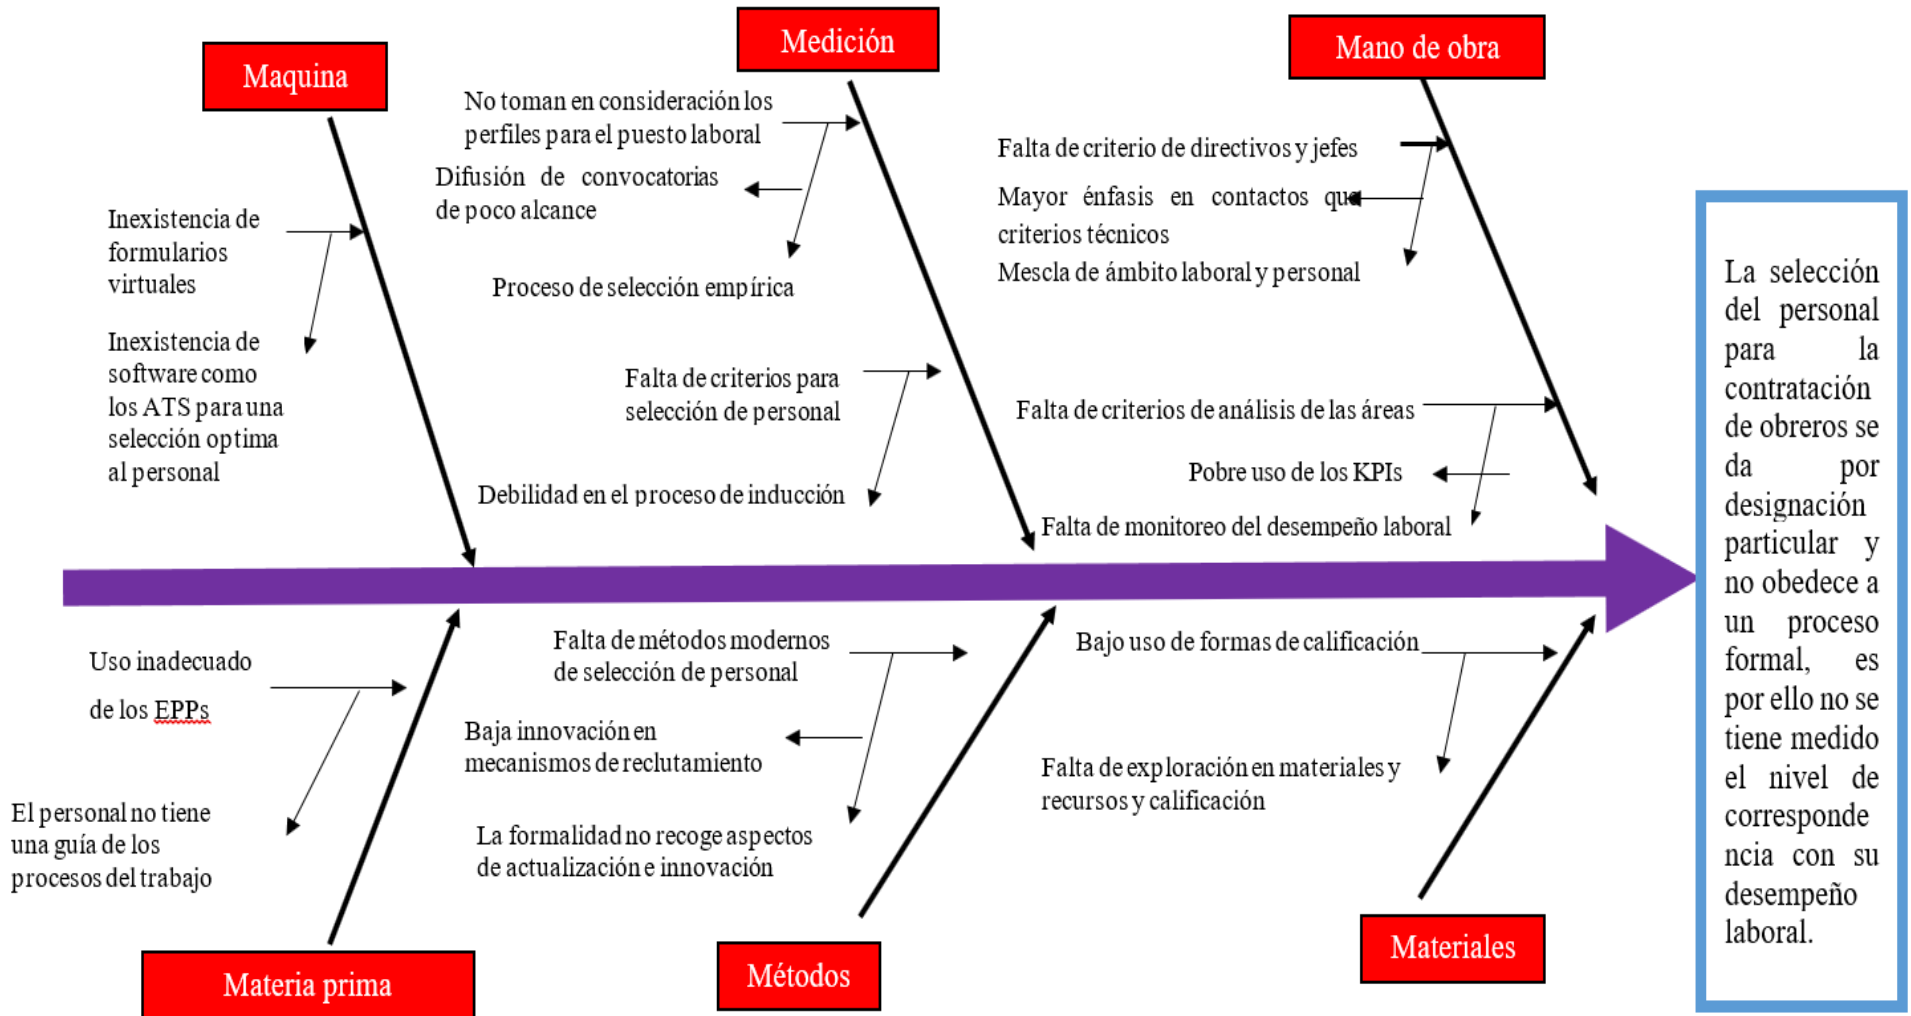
Maquina

Medición

Mano de obra

No toman en consideración los perfiles para el puesto laboral

Difusión de convocatorias de poco alcance

Proceso de selección empírica

Falta de criterio de directivos y jefes

Mayor énfasis en contactos que criterios técnicos

Mescla de ámbito laboral y personal

Inexistencia de formularios virtuales

Inexistencia de software como los ATS para una selección optima al personal

Falta de criterios para selección de personal

Debilidad en el proceso de inducción

Falta de criterios de análisis de las áreas

Pobre uso de los KPIs

Falta de monitoreo del desempeño laboral

La selección del personal para la contratación de obreros se da por designación particular y no obedece a un proceso formal, es por ello no se tiene medido el nivel de correspondencia con su desempeño laboral.

Uso inadecuado de los EPPs

El personal no tiene una guía de los procesos del trabajo

Falta de métodos modernos de selección de personal

Baja innovación en mecanismos de reclutamiento

La formalidad no recoge aspectos de actualización e innovación

Bajo uso de formas de calificación

Falta de exploración en materiales y recursos y calificación

Materia prima

Métodos

Materiales